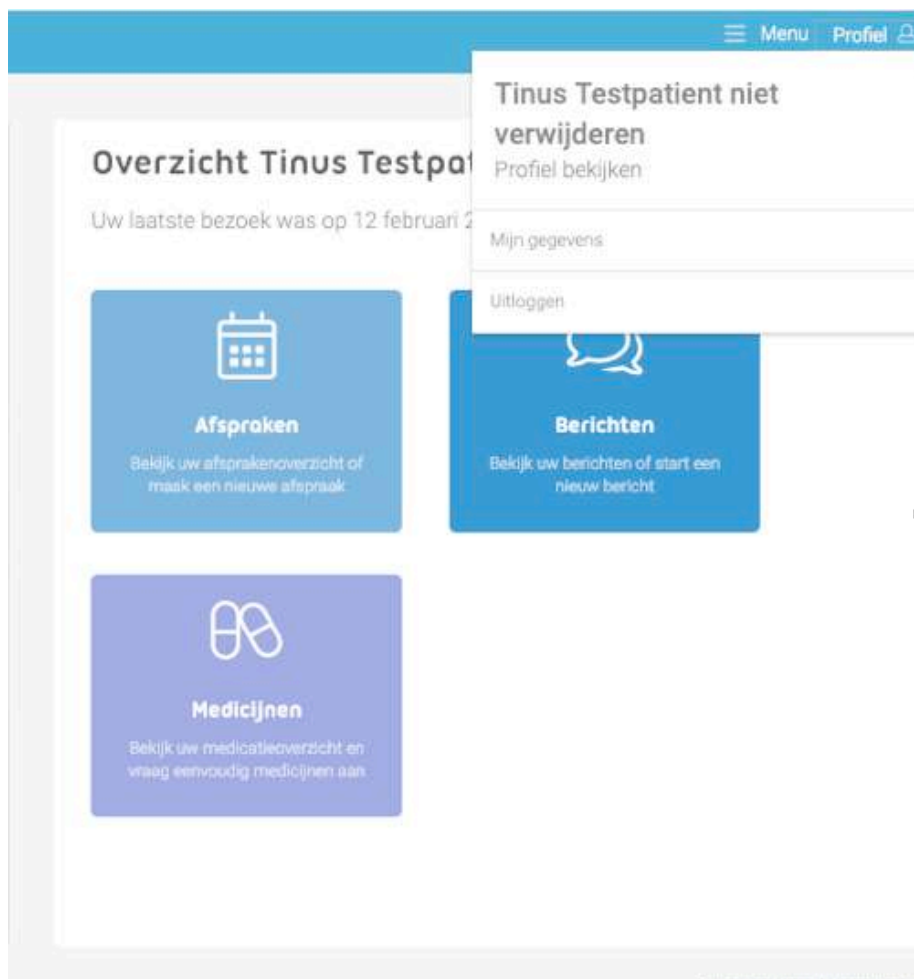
Menu Profiel

Tinus Testpatient niet verwijderen
Profiel bekijken

Mijn gegevens

Uitloggen

Overzicht Tinus Testpat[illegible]

Uw laatste bezoek was op 12 februari 2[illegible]

Afspraken
Bekijk uw afsprakenoverzicht of maak een nieuwe afspraak

Berichten
Bekijk uw berichten of start een nieuw bericht

Medicijnen
Bekijk uw medicatieoverzicht en vraag eenvoudig medicijnen aan